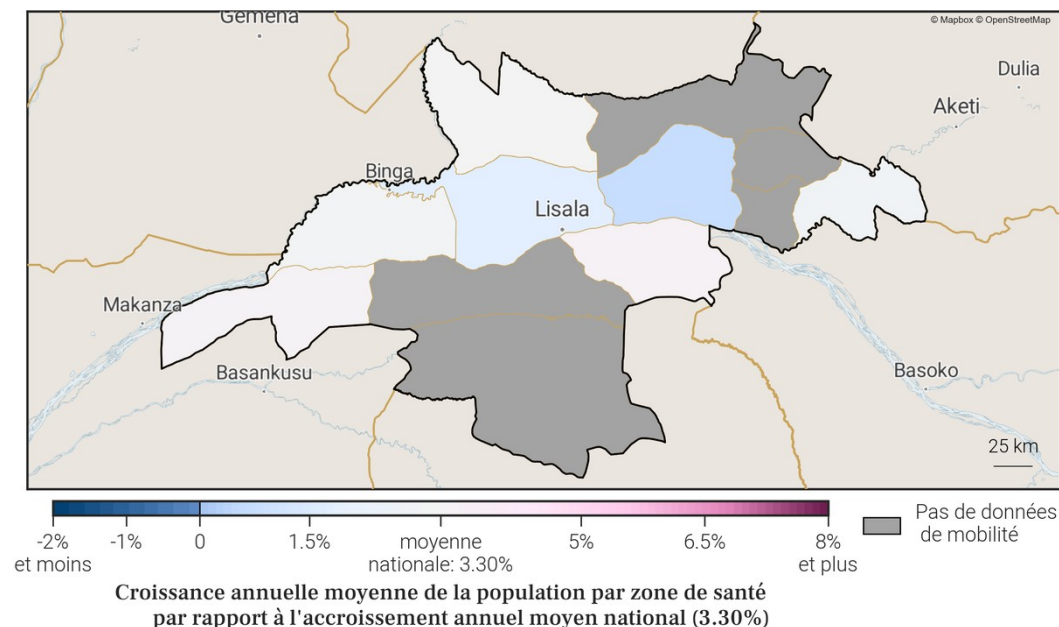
Gemena
© Mapbox © OpenStreetMap
Dulia
Aketi
Binga
Lisala
Makanza
Basankusu
Basoko
25 km

-2%
et moins
-1%
0
1.5%
moyenne
nationale: 3.30%
5%
6.5%
8%
et plus
Pas de données
de mobilité

Croissance annuelle moyenne de la population par zone de santé par rapport à l'accroissement annuel moyen national (3.30%)